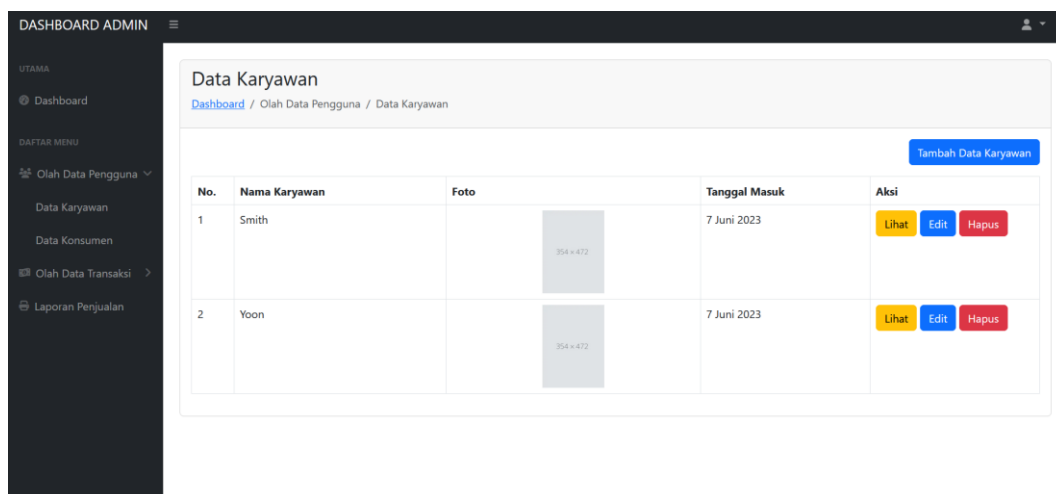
DASHBOARD ADMIN ≡

UTAMA
Dashboard

DAFTAR MENU
Olah Data Pengguna
Data Karyawan
Data Konsumen
Olah Data Transaksi >
Laporan Penjualan

Data Karyawan
Dashboard / Olah Data Pengguna / Data Karyawan

Tambah Data Karyawan

| No. | Nama Karyawan | Foto | Tanggal Masuk | Aksi |
|---|---|---|---|---|
| 1 | Smith | 354 × 472 | 7 Juni 2023 | Lihat Edit Hapus |
| 2 | Yoon | 354 × 472 | 7 Juni 2023 | Lihat Edit Hapus |